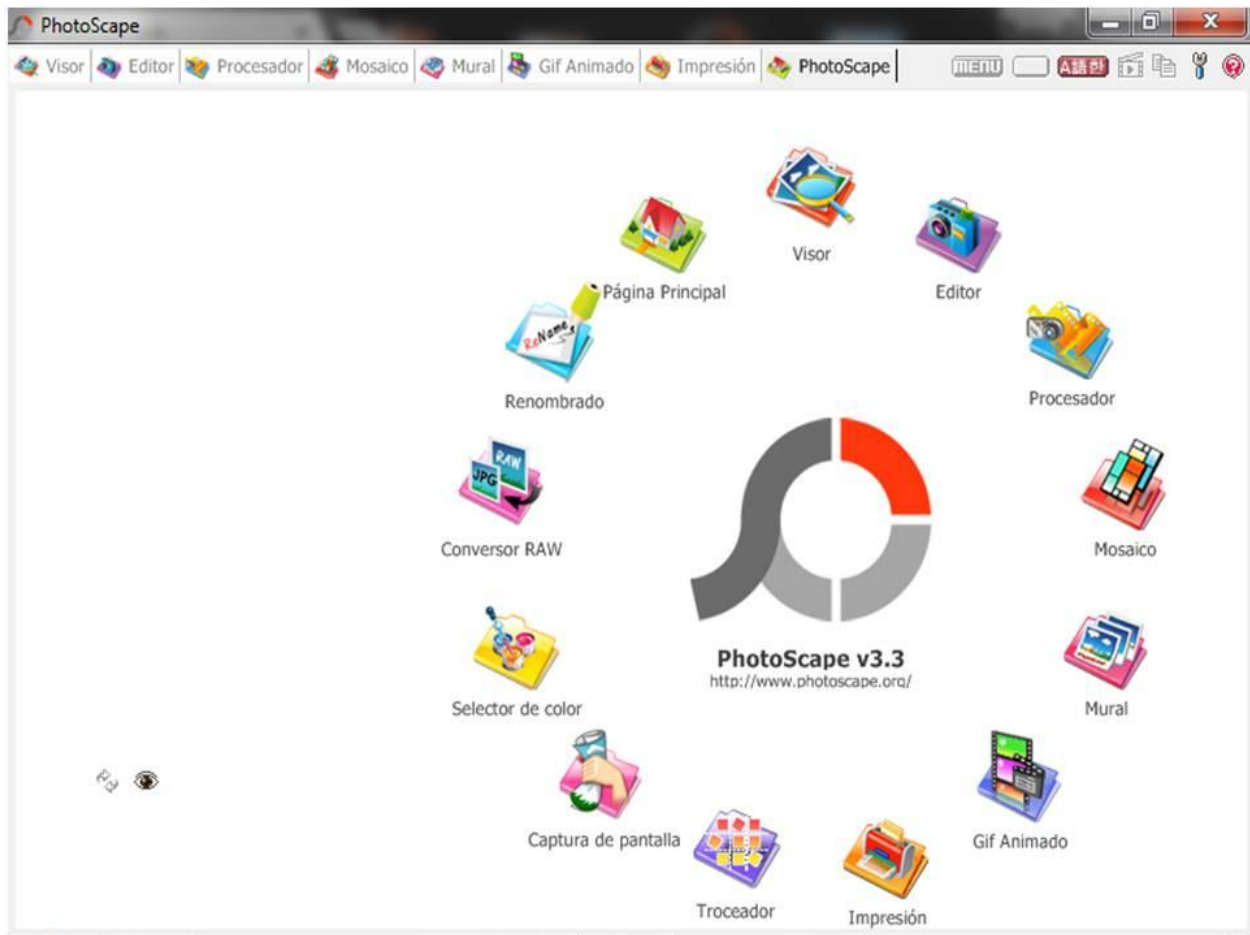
PhotoScape

Visor | Editor | Procesador | Mosaico | Mural | Gif Animado | Impresión | PhotoScape

MENU A語한

Visor

Página Principal

Editor

Renombrado

Procesador

Conversor RAW

Mosaico

PhotoScape v3.3
http://www.photoscape.org/

Selector de color

Mural

Captura de pantalla

Gif Animado

Troceador

Impresión